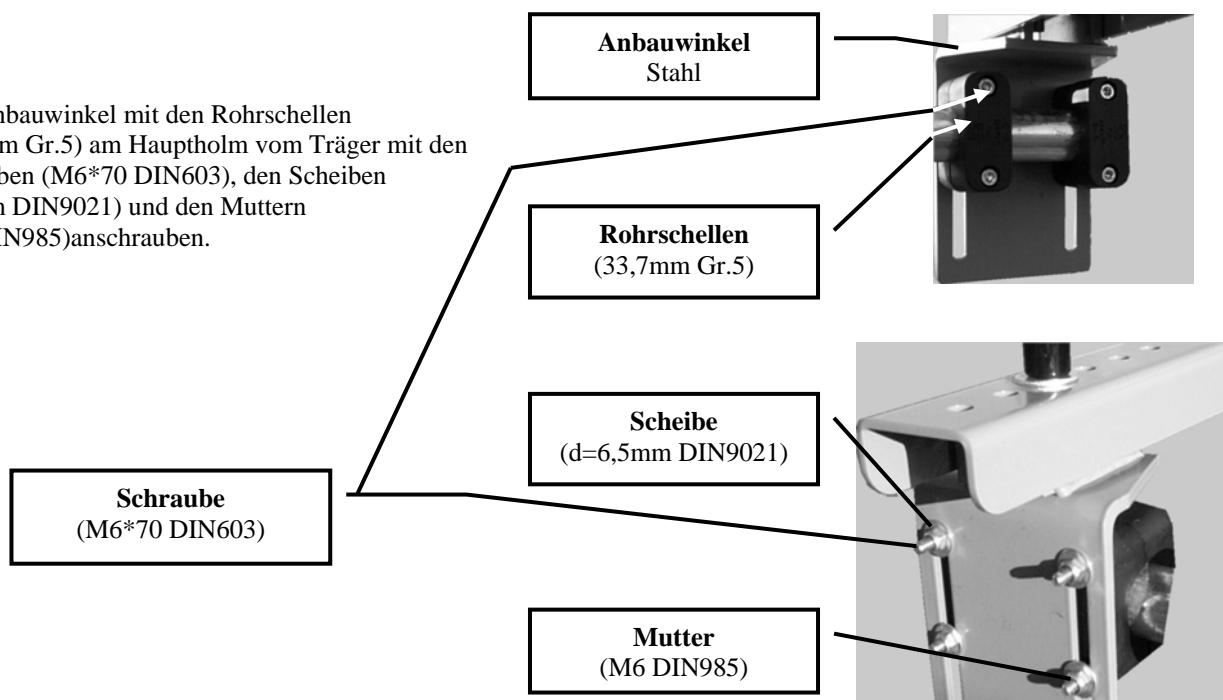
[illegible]nbauwinkel mit den Rohrschellen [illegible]m Gr.5) am Hauptholm vom Träger mit den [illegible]ben (M6*70 DIN603), den Scheiben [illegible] DIN9021) und den Muttern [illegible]N985)anschrauben.

**Anbauwinkel**
Stahl

**Rohrschellen**
(33,7mm Gr.5)

**Scheibe**
(d=6,5mm DIN9021)

**Schraube**
(M6*70 DIN603)

**Mutter**
(M6 DIN985)